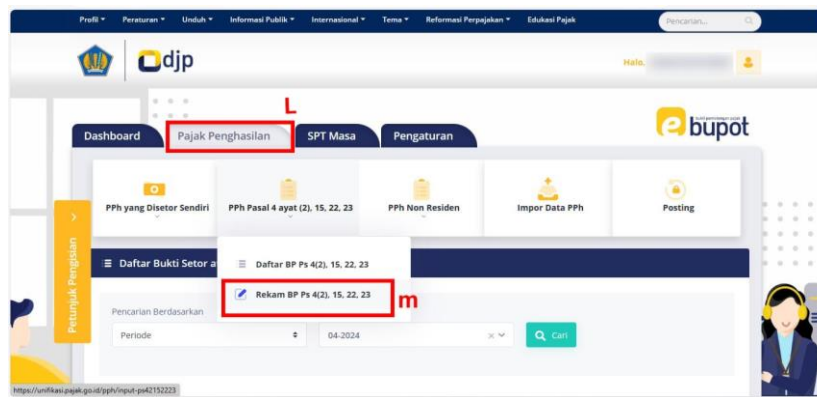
Profil ▾ Peraturan ▾ Unduh ▾ Informasi Publik ▾ Internasional ▾ Tema ▾ Reformasi Perpajakan ▾ Edukasi Pajak

Pencarian...

djp

Halo,

L

bupot

Dashboard

Pajak Penghasilan

SPT Masa

Pengaturan

PPh yang Disetor Sendiri

PPh Pasal 4 ayat (2), 15, 22, 23

PPh Non Residen

Impor Data PPh

Posting

Petunjuk Pengisian

Daftar Bukti Setor a

Daftar BP Ps 4(2), 15, 22, 23

Rekam BP Ps 4(2), 15, 22, 23

m

Pencarian Berdasarkan

Periode

04-2024

Cari

https://unifikasi.pajak.go.id/pph/input-ps42152223